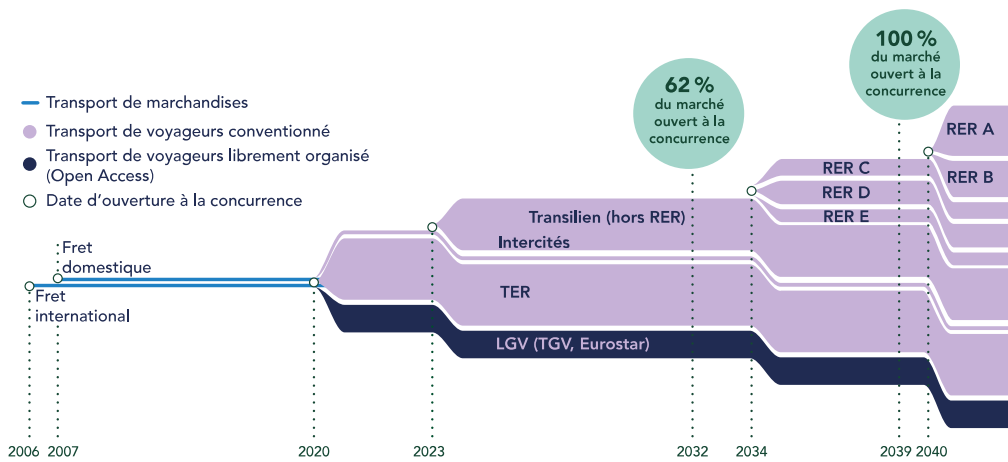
Transport de marchandises
Transport de voyageurs conventionné
Transport de voyageurs librement organisé (Open Access)
Date d'ouverture à la concurrence

62 % du marché ouvert à la concurrence

100 % du marché ouvert à la concurrence

Fret domestique
Fret international
Transilien (hors RER)
Intercités
TER
LGV (TGV, Eurostar)
RER C
RER D
RER E
RER A
RER B

2006
2007
2020
2023
2032
2034
2039
2040